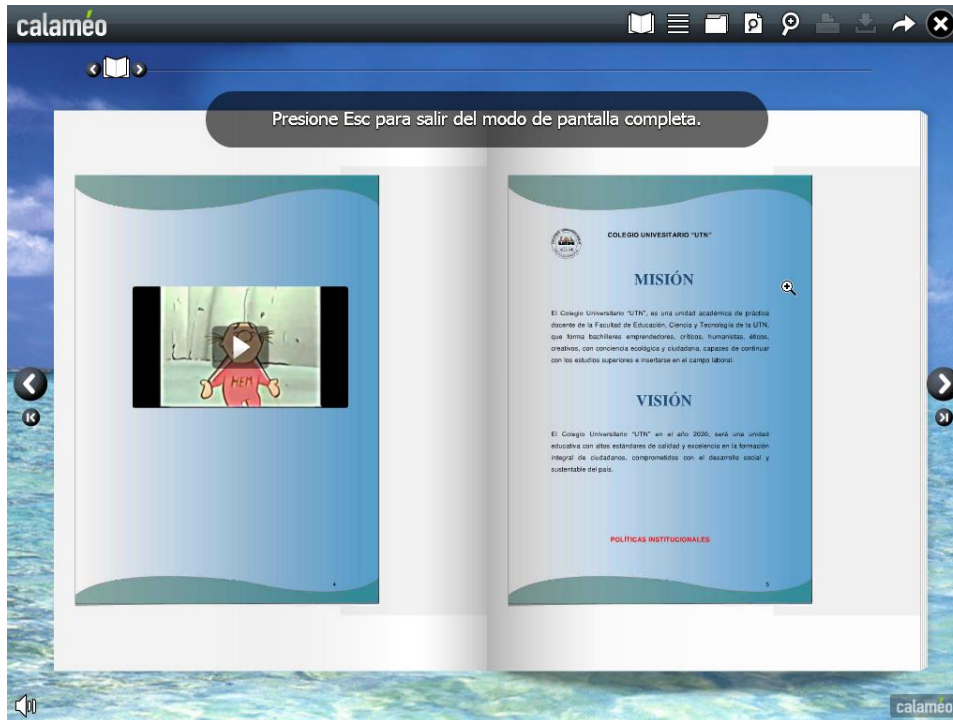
calaméo

Presione Esc para salir del modo de pantalla completa.

HEM

4

COLEGIO UNIVESITARIO "UTN"

MISIÓN

El Colegio Universitario "UTN", es una unidad académica de práctica docente de la Facultad de Educación, Ciencia y Tecnología de la UTN, que forma bachilleres emprendedores, críticos, humanistas, éticos, creativos, con conciencia ecológica y ciudadana, capaces de continuar con los estudios superiores e insertarse en el campo laboral.

VISIÓN

El Colegio Universitario "UTN" en el año 2020, será una unidad educativa con altos estándares de calidad y excelencia en la formación integral de ciudadanos, comprometidos con el desarrollo social y sustentable del país.

POLÍTICAS INSTITUCIONALES

5

calaméo